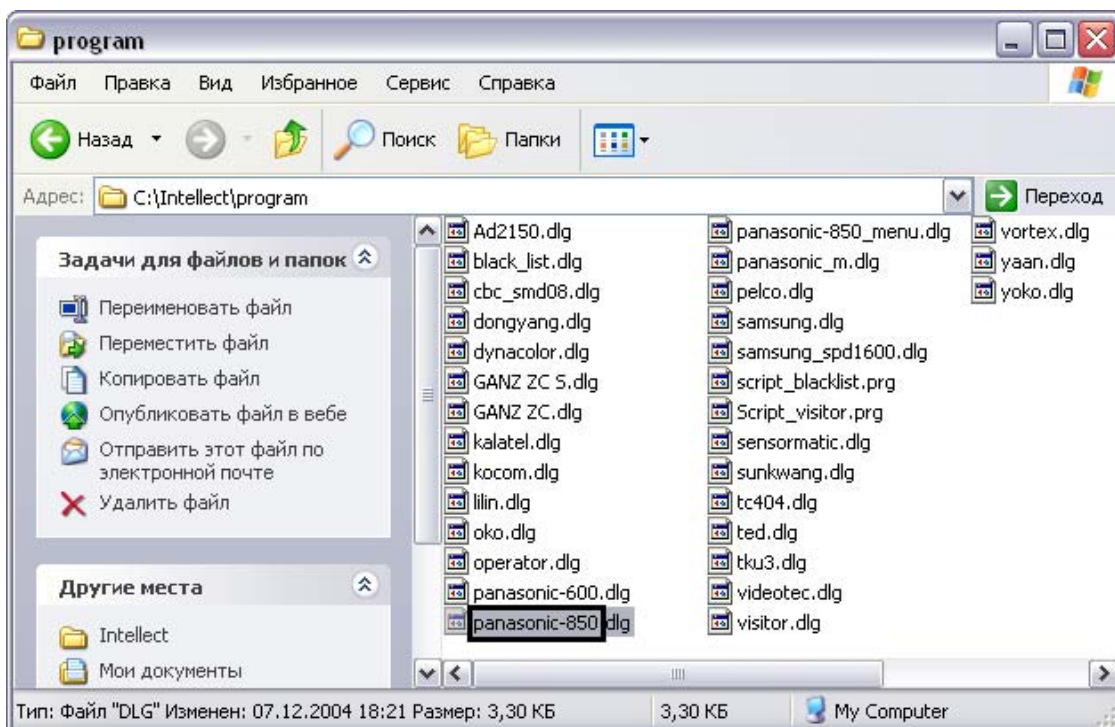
program

Файл Правка Вид Избранное Сервис Справка

Назад Поиск Папки

Адрес: C:\Intellect\program Переход

Задачи для файлов и папок

Переименовать файл
Переместить файл
Копировать файл
Опубликовать файл в вебе
Отправить этот файл по электронной почте
Удалить файл

Другие места

Intellect
Мои документы

Ad2150.dlg
black_list.dlg
cbc_smd08.dlg
dongyang.dlg
dynacolor.dlg
GANZ ZC S.dlg
GANZ ZC.dlg
kalatel.dlg
kocom.dlg
lilin.dlg
oko.dlg
operator.dlg
panasonic-600.dlg
panasonic-850.dlg

panasonic-850_menu.dlg
panasonic_m.dlg
pelco.dlg
samsung.dlg
samsung_spd1600.dlg
script_blacklist.prg
Script_visitor.prg
sensormatic.dlg
sunkwang.dlg
tc404.dlg
ted.dlg
tku3.dlg
videotec.dlg
visitor.dlg

vortex.dlg
yaan.dlg
yoko.dlg

Тип: Файл "DLG" Изменен: 07.12.2004 18:21 Размер: 3,30 КБ 3,30 КБ My Computer